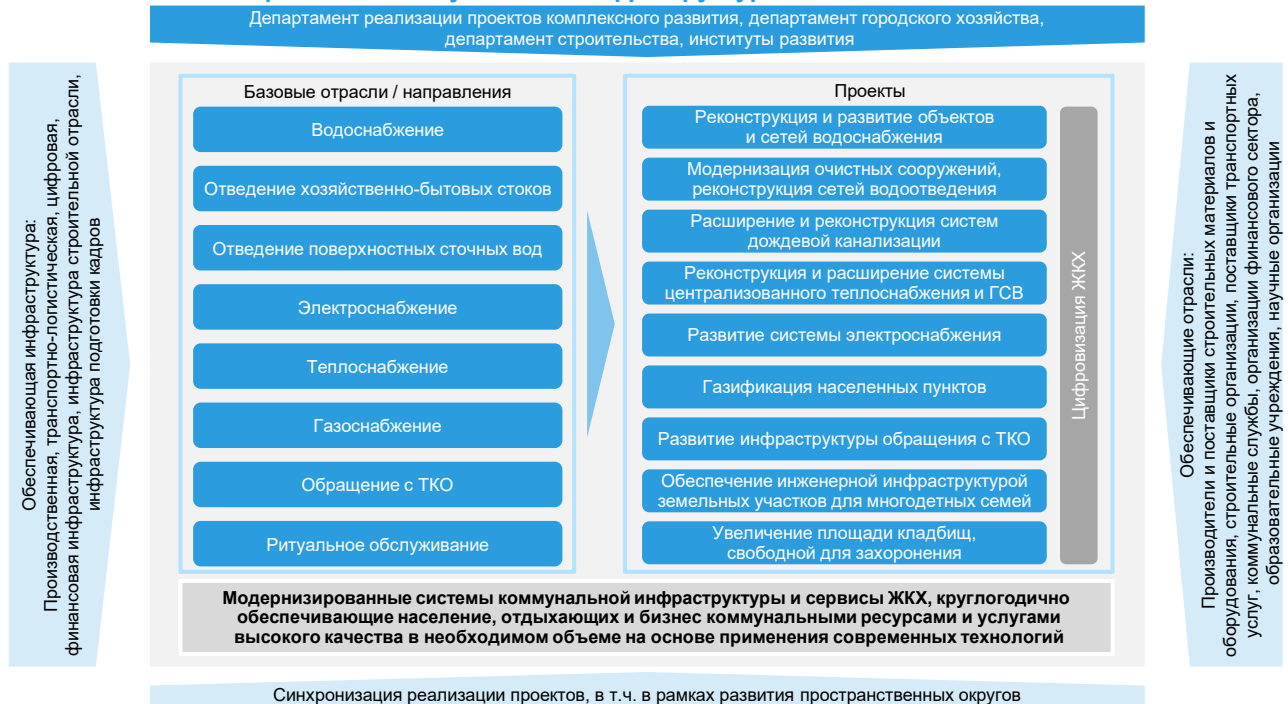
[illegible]

Департамент реализации проектов комплексного развития, департамент городского хозяйства, департамент строительства, институты развития

Обеспечивающая инфраструктура: Производственная, транспортно-логистическая, цифровая, финансовая инфраструктура, инфраструктура строительной отрасли, инфраструктура подготовки кадров

Базовые отрасли / направления

Водоснабжение

Отведение хозяйственно-бытовых стоков

Отведение поверхностных сточных вод

Электроснабжение

Теплоснабжение

Газоснабжение

Обращение с ТКО

Ритуальное обслуживание

Проекты

Реконструкция и развитие объектов и сетей водоснабжения

Модернизация очистных сооружений, реконструкция сетей водоотведения

Расширение и реконструкция систем дождевой канализации

Реконструкция и расширение системы централизованного теплоснабжения и ГСВ

Развитие системы электроснабжения

Газификация населенных пунктов

Развитие инфраструктуры обращения с ТКО

Обеспечение инженерной инфраструктурой земельных участков для многодетных семей

Увеличение площади кладбищ, свободной для захоронения

Цифровизация ЖКХ

Обеспечивающие отрасли: Производители и поставщики строительных материалов и оборудования, строительные организации, поставщики транспортные услуг, коммунальные службы, организации финансового сектора, образовательные учреждения, научные организации

Модернизированные системы коммунальной инфраструктуры и сервисы ЖКХ, круглогодично обеспечивающие население, отдыхающих и бизнес коммунальными ресурсами и услугами высокого качества в необходимом объеме на основе применения современных технологий

Синхронизация реализации проектов, в т.ч. в рамках развития пространственных округов